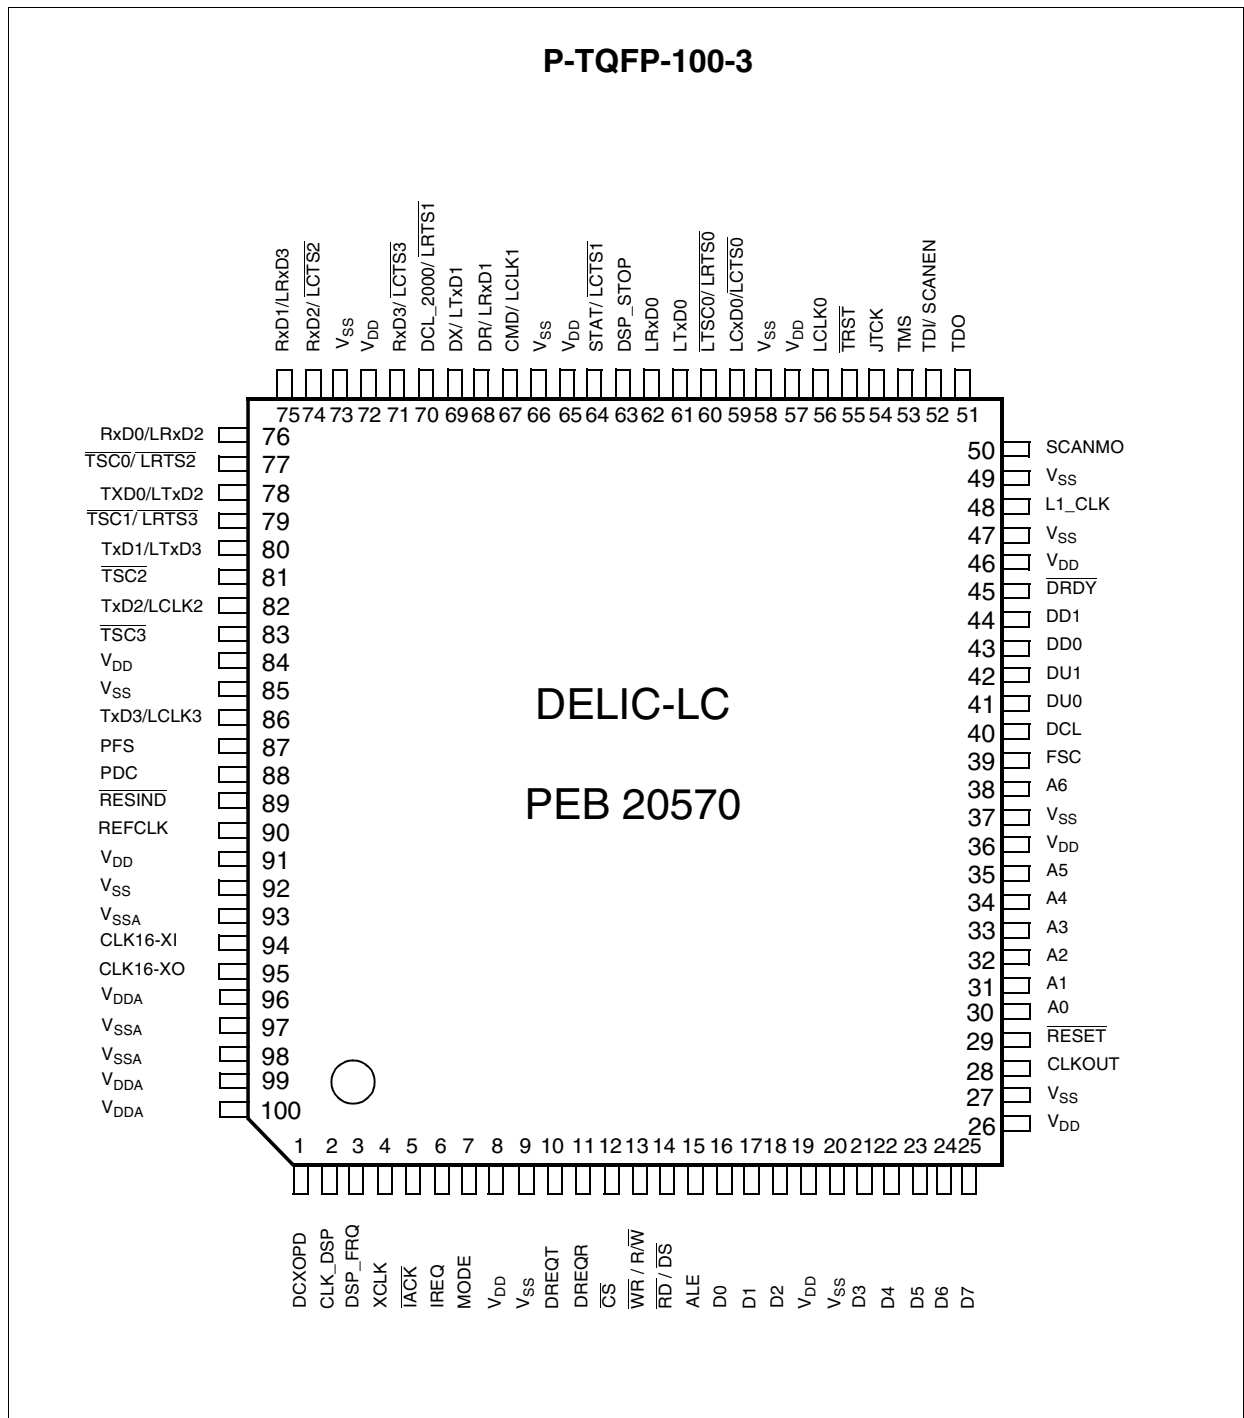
P-TQFP-100-3

RxD1/LRxD3
RxD2/ $\overline{LCTS2}$
$V_{SS}$
$V_{DD}$
RxD3/ $\overline{LCTS3}$
DCL_2000/ $\overline{LRTS1}$
DX/ LTxD1
DR/ LRxD1
CMD/ LCLK1
$V_{SS}$
$V_{DD}$
STAT/ $\overline{LCTS1}$
DSP_STOP
LRxD0
LTxD0
$\overline{LTSC0}$/ $\overline{LRTS0}$
LCxD0/ $\overline{LCTS0}$
$V_{SS}$
$V_{DD}$
LCLK0
$\overline{TRST}$
JTCK
TMS
TDI/ SCANEN
TDO

75 74 73 72 71 70 69 68 67 66 65 64 63 62 61 60 59 58 57 56 55 54 53 52 51

RxD0/LRxD2 76
$\overline{TSC0}$/ $\overline{LRTS2}$ 77
TXD0/LTxD2 78
$\overline{TSC1}$/ $\overline{LRTS3}$ 79
TxD1/LTxD3 80
$\overline{TSC2}$ 81
TxD2/LCLK2 82
$\overline{TSC3}$ 83
$V_{DD}$ 84
$V_{SS}$ 85
TxD3/LCLK3 86
PFS 87
PDC 88
$\overline{RESIND}$ 89
REFCLK 90
$V_{DD}$ 91
$V_{SS}$ 92
$V_{SSA}$ 93
CLK16-XI 94
CLK16-XO 95
$V_{DDA}$ 96
$V_{SSA}$ 97
$V_{SSA}$ 98
$V_{DDA}$ 99
$V_{DDA}$ 100

50 SCANMO
49 $V_{SS}$
48 L1_CLK
47 $V_{SS}$
46 $V_{DD}$
45 $\overline{DRDY}$
44 DD1
43 DD0
42 DU1
41 DU0
40 DCL
39 FSC
38 A6
37 $V_{SS}$
36 $V_{DD}$
35 A5
34 A4
33 A3
32 A2
31 A1
30 A0
29 $\overline{RESET}$
28 CLKOUT
27 $V_{SS}$
26 $V_{DD}$

DELIC-LC

PEB 20570

1 2 3 4 5 6 7 8 9 10 11 12 13 14 15 16 17 18 19 20 21 22 23 24 25

DCXOPD
CLK_DSP
DSP_FRQ
XCLK
$\overline{IACK}$
IREQ
MODE
$V_{DD}$
$V_{SS}$
DREQT
DREQR
$\overline{CS}$
$\overline{WR}$ / R/$\overline{W}$
$\overline{RD}$ / $\overline{DS}$
ALE
D0
D1
D2
$V_{DD}$
$V_{SS}$
D3
D4
D5
D6
D7